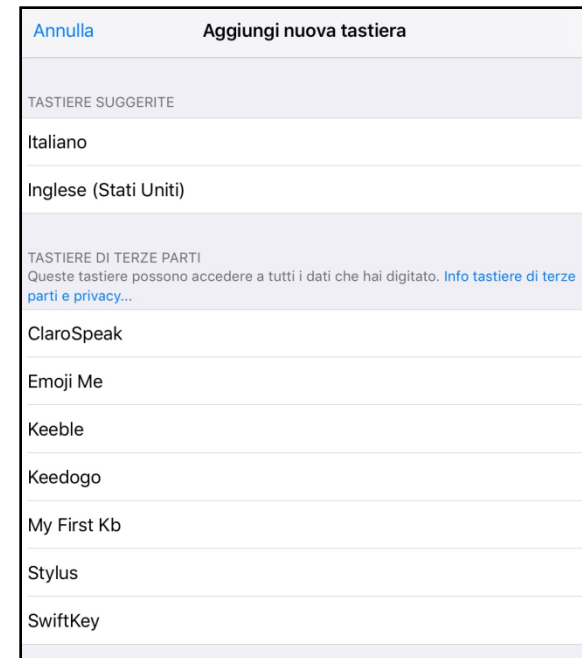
Annulla Aggiungi nuova tastiera

TASTIERE SUGGERITE

Italiano

Inglese (Stati Uniti)

TASTIERE DI TERZE PARTI
Queste tastiere possono accedere a tutti i dati che hai digitato. Info tastiere di terze parti e privacy...

ClaroSpeak

Emoji Me

Keeble

Keedogo

My First Kb

Stylus

SwiftKey